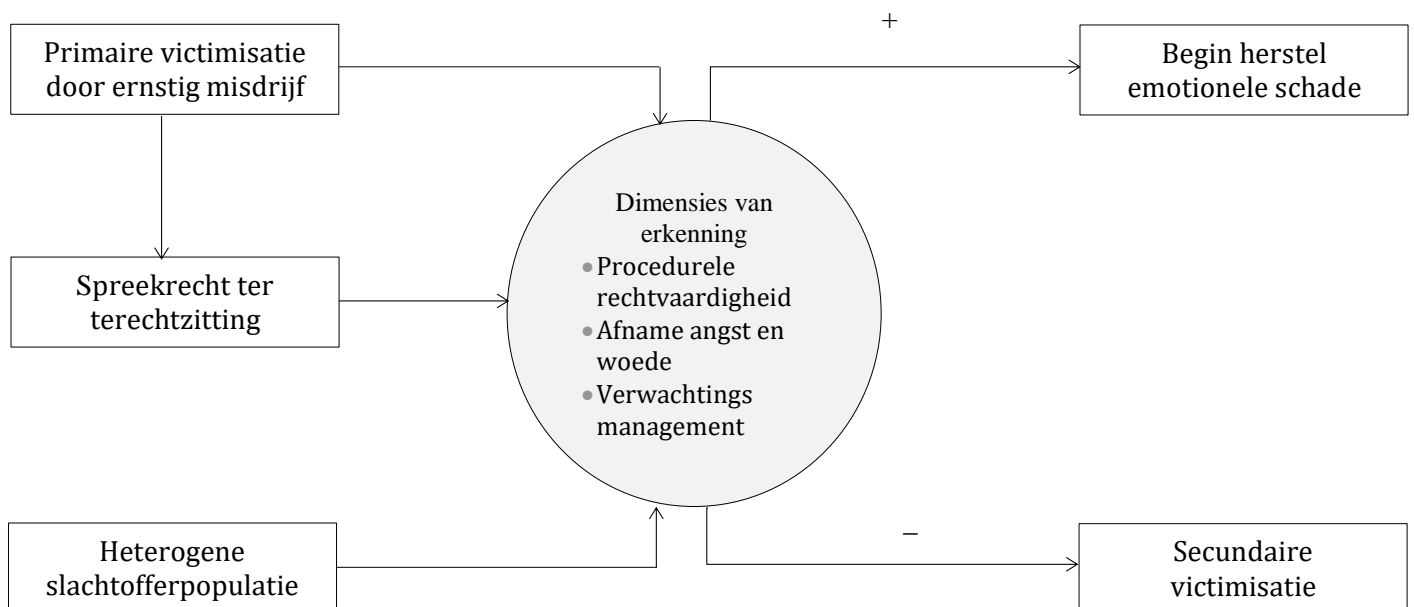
Primaire victimisatie door ernstig misdrijf

+

Begin herstel emotionele schade

Dimensies van erkenning
• Procedurele rechtvaardigheid
• Afname angst en woede
• Verwachtings management

Spreekrecht ter terechtzitting

–

Heterogene slachtofferpopulatie

Secundaire victimisatie